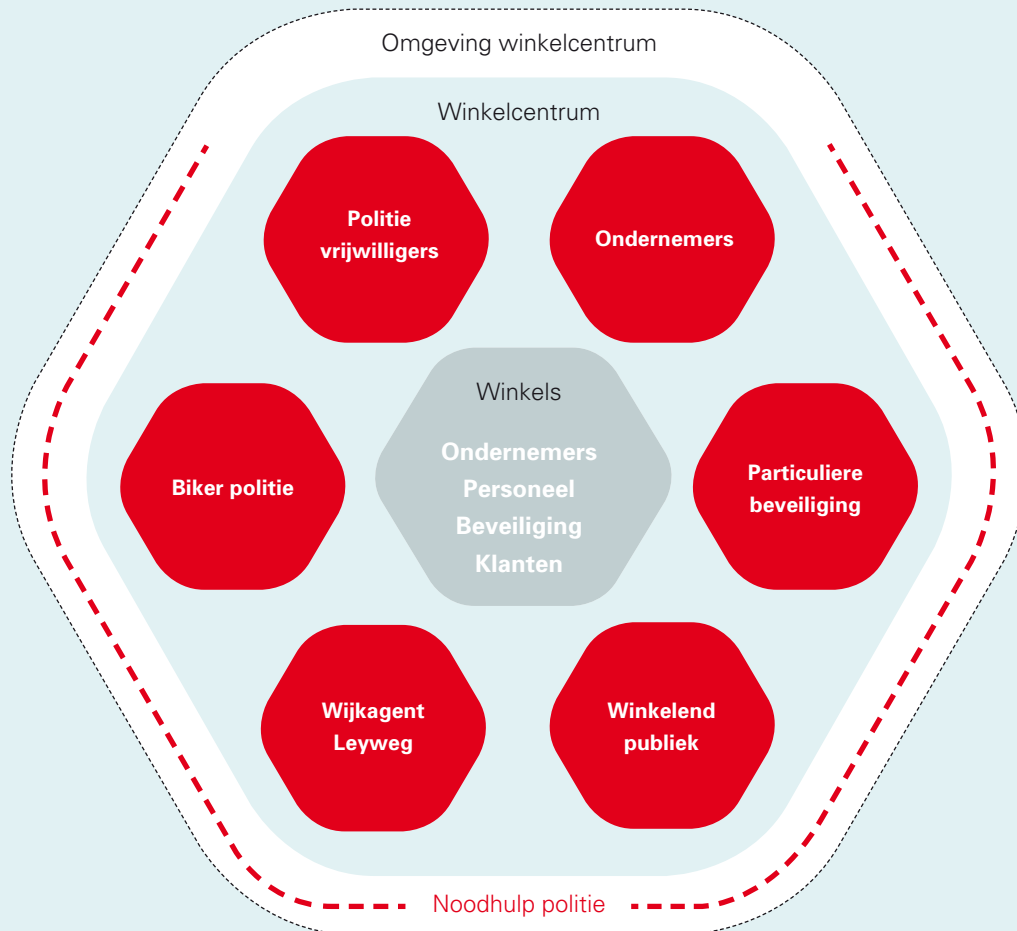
Omgeving winkelcentrum

Winkelcentrum

Politie vrijwilligers

Ondernemers

Winkels

Ondernemers
Personeel
Beveiliging
Klanten

Biker politie

Particuliere beveiliging

Wijkagent Leyweg

Winkelend publiek

Noodhulp politie